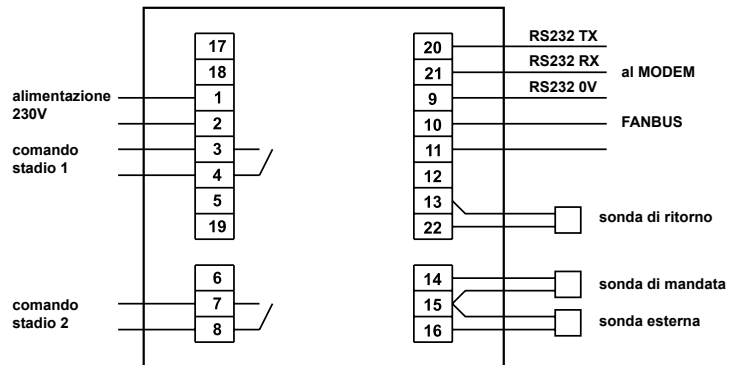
17
18
alimentazione 230V
1
2
comando stadio 1
3
4
5
19
6
comando stadio 2
7
8

20
RS232 TX
21
RS232 RX
al MODEM
9
RS232 0V
10
FANBUS
11
12
13
22
sonda di ritorno
14
sonda di mandata
15
sonda esterna
16